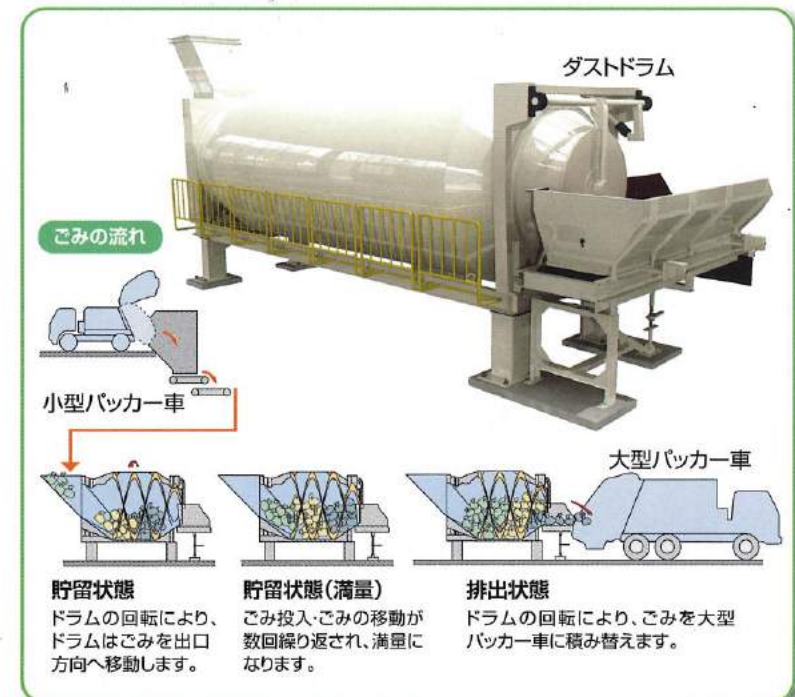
ダストドラム

ごみの流れ

小型パッカー車

大型パッカー車

貯留状態
ドラムの回転により、ドラムはごみを出口方向へ移動します。

貯留状態(満量)
ごみ投入・ごみの移動が数回繰り返され、満量になります。

排出状態
ドラムの回転により、ごみを大型パッカー車に積み替えます。